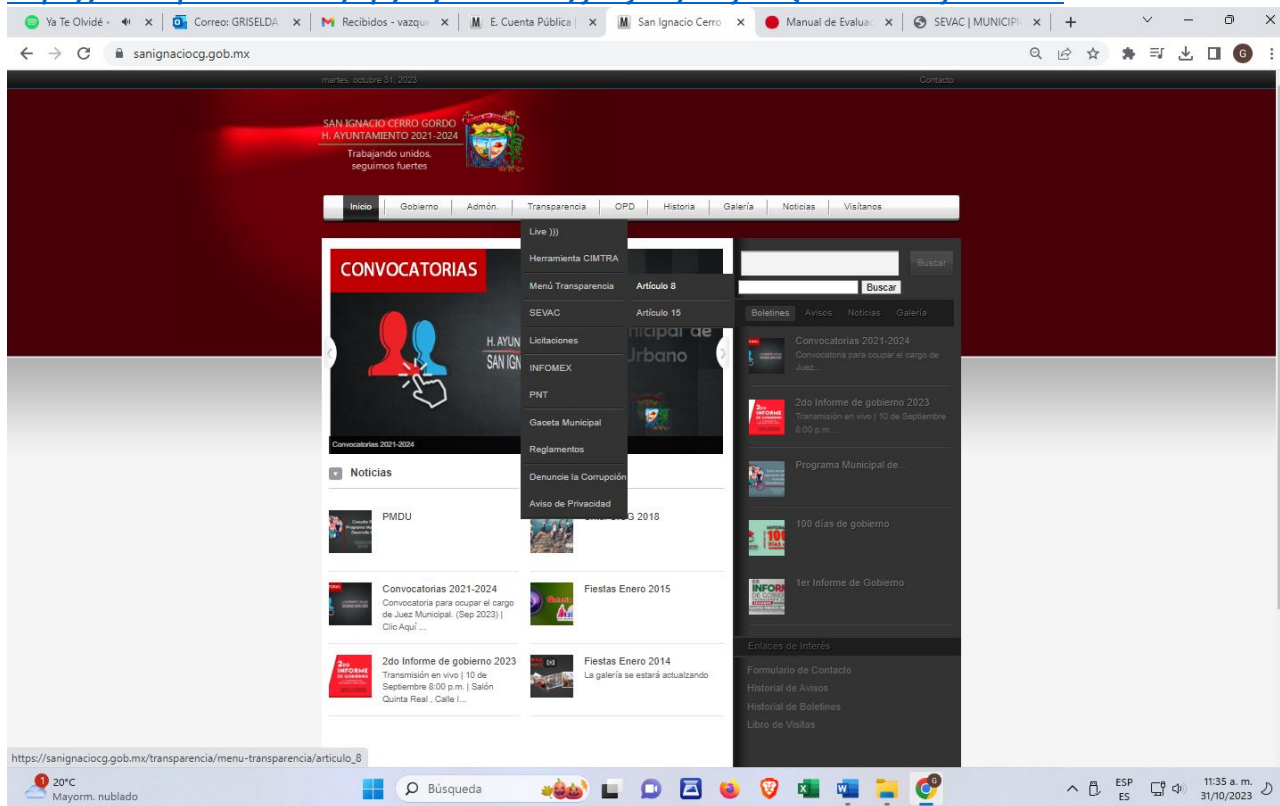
Ya Te Olvidé · | Correo: GRISELDA | Recibidos - vazque | E. Cuenta Pública | | San Ignacio Cerro | Manual de Evaluac | SEVAC | MUNICIPI

sanignaciocg.gob.mx

martes, octubre 31, 2023

Contacto

SAN IGNACIO CERRO GORDO
H. AYUNTAMIENTO 2021-2024
Trabajando unidos, seguimos fuertes

Inicio | Gobierno | Admón. | Transparencia | OPD | Historia | Galería | Noticias | Visítanos

Live )))
Herramienta CIMTRA
Menú Transparencia
Artículo 8
Artículo 15
SEVAC
Licitaciones
INFOMEX
PNT
Gaceta Municipal
Reglamentos
Denuncie la Corrupción
Aviso de Privacidad

CONVOCATORIAS

H. AYUN
SAN IGN
nicipal de
Urbano

Convocatorias 2021-2024

Buscar

Buscar

Boletines Avisos Noticias Galería

Convocatorias 2021-2024
Convocatoria para ocupar el cargo de Juez...

2do Informe de gobierno 2023
Transmisión en vivo | 10 de Septiembre 8:00 p.m....

Programa Municipal de...

100 días de gobierno

1er Informe de Gobierno

Noticias

PMDU

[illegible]G 2018

Convocatorias 2021-2024
Convocatoria para ocupar el cargo de Juez Municipal. (Sep 2023) | Clic Aquí ...

Fiestas Enero 2015

2do Informe de gobierno 2023
Transmisión en vivo | 10 de Septiembre 8:00 p.m. | Salón Quinta Real , Calle I...

Fiestas Enero 2014
La galería se estará actualzando

Enlaces de Interés
Formulario de Contacto
Historial de Avisos
Historial de Boletines
Libro de Visitas

https://sanignaciocg.gob.mx/transparencia/menu-transparencia/articulo_8

20°C
Mayorm. nublado

Búsqueda

ESP
ES

11:35 a. m.
31/10/2023